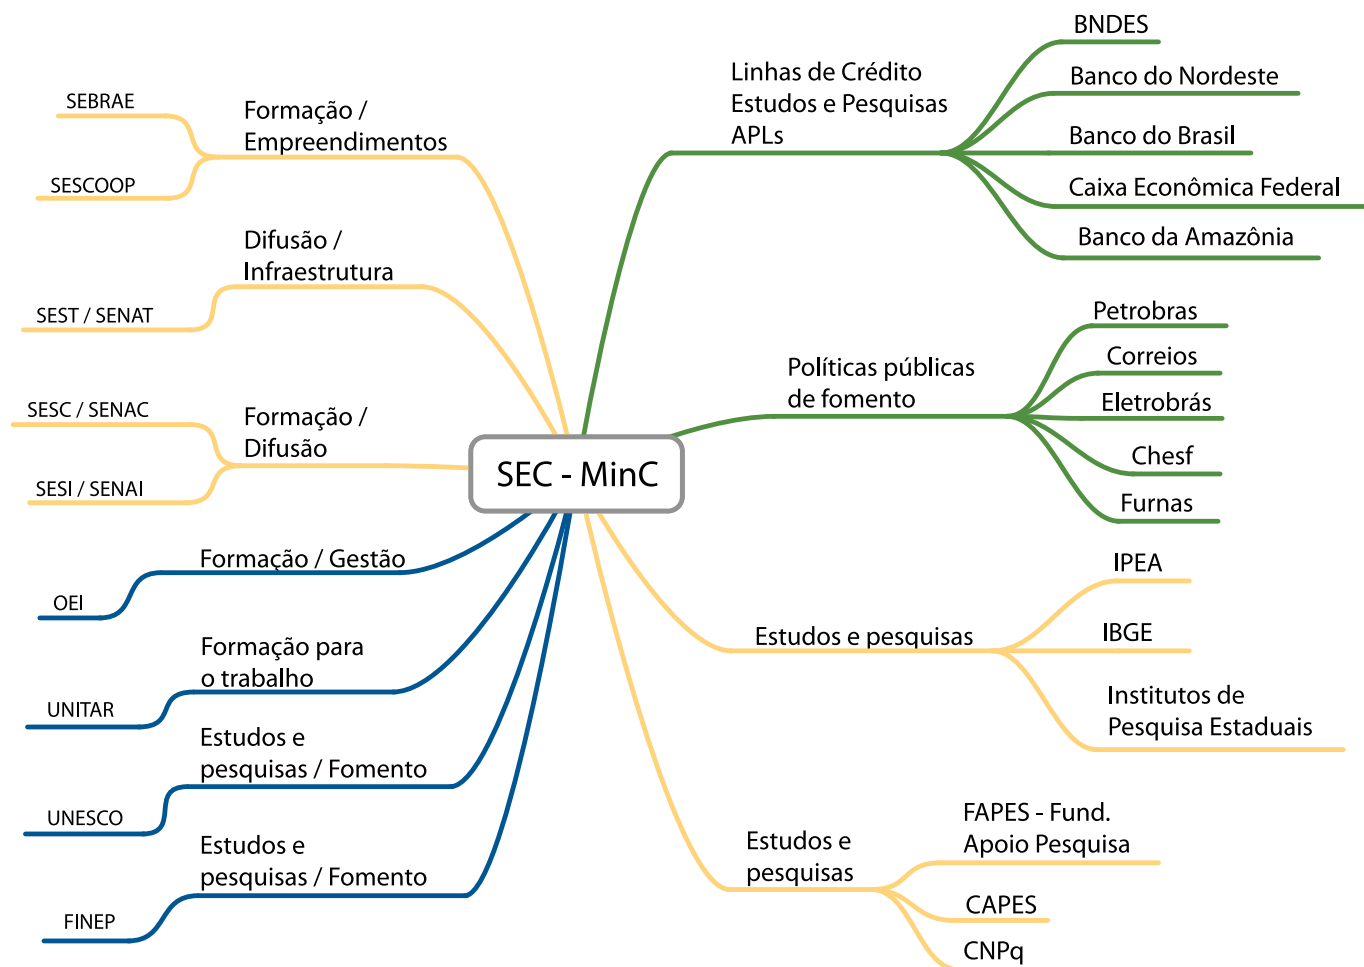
SEC - MinC

Formação / Empreendimentos

SEBRAE

SESCOOP

Difusão / Infraestrutura

SEST / SENAT

Formação / Difusão

SESC / SENAC

SESI / SENAI

Formação / Gestão

OEI

Formação para o trabalho

UNITAR

Estudos e pesquisas / Fomento

UNESCO

Estudos e pesquisas / Fomento

FINEP

Linhas de Crédito Estudos e Pesquisas APLs

BNDES

Banco do Nordeste

Banco do Brasil

Caixa Econômica Federal

Banco da Amazônia

Políticas públicas de fomento

Petrobras

Correios

Eletrobrás

Chesf

Furnas

Estudos e pesquisas

IPEA

IBGE

Institutos de Pesquisa Estaduais

Estudos e pesquisas

FAPES - Fund. Apoio Pesquisa

CAPES

CNPq